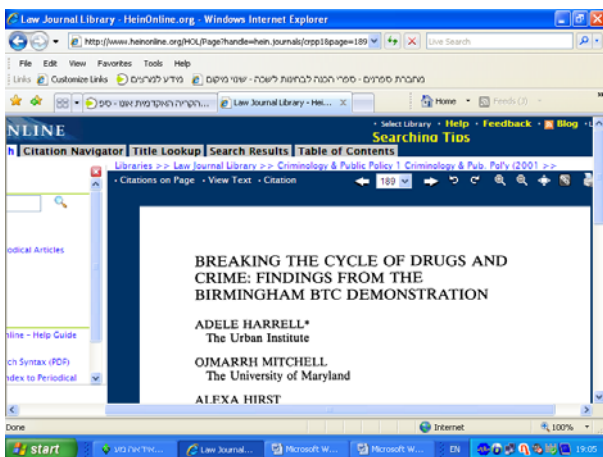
Law Journal Library - HeinOnline.org - Windows Internet Explorer

http://www.heinonline.org/HOL/Page?handle=hein.journals/crpp1&page=189

Live Search

File Edit View Favorites Tools Help

Links Customize Links מידע למרצים מחברת ספרנים - ספרי הגנה לבחינות לשכה - שטני מקום

הקריה האקדמית אונו - ספ... Law Journal Library - Hei...

Home Feeds (3)

NLINE

• Select Library • Help • Feedback • Blog •

Searching Tips

h Citation Navigator Title Lookup Search Results Table of Contents

Libraries >> Law Journal Library >> Criminology & Public Policy 1 Criminology & Pub. Pol'y (2001 >>

• Citations on Page • View Text • Citation

189

odical Articles

nline - Help Guide

ch Syntax (PDF)

ndex to Periodical

BREAKING THE CYCLE OF DRUGS AND CRIME: FINDINGS FROM THE BIRMINGHAM BTC DEMONSTRATION

ADELE HARRELL*
The Urban Institute

OJMARRH MITCHELL
The University of Maryland

ALEXA HIRST

Done

Internet

100%

start

Law Journal...

Microsoft W...

Microsoft W...

EN

19:05